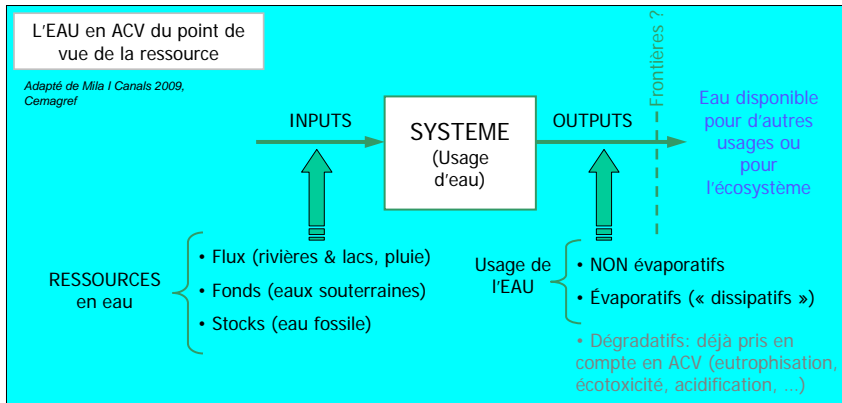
L'EAU en ACV du point de vue de la ressource

Adapté de Mila I Canals 2009, Cemagref

INPUTS

SYSTEME
(Usage d'eau)

OUTPUTS

Frontières ?

Eau disponible pour d'autres usages ou pour l'écosystème

RESSOURCES en eau

• Flux (rivières & lacs, pluie)
• Fonds (eaux souterraines)
• Stocks (eau fossile)

Usage de l'EAU

• NON évaporatifs
• Évaporatifs (« dissipatifs »)

• Dégradatifs: déjà pris en compte en ACV (eutrophisation, écotoxicité, acidification, ...)